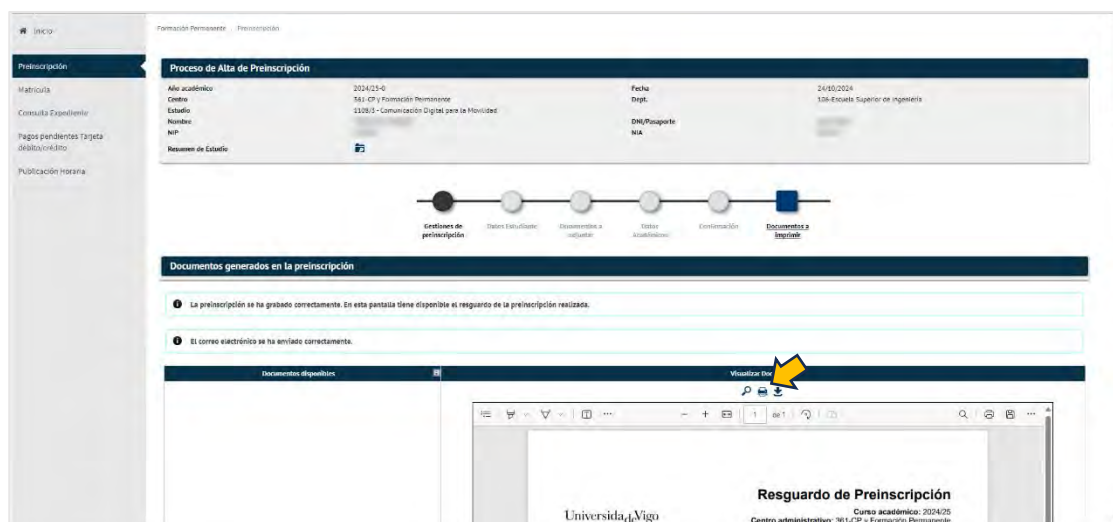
Inicio

Preinscripción

Matrícula

Consulta Expediente

Pagos pendientes Tarjeta débito/crédito

Publicación Horaria

Formación Permanente Preinscripción

Proceso de Alta de Preinscripción

Año académico 2024/25-0
Centro 361-CP y Formación Permanente
Estudio 1108/3 - Comunicación Digital para la Movilidad
Nombre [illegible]
NIP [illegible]
Resumen de Estudio

Fecha 24/10/2024
Dept. 106-Escuela Superior de Ingeniería
DNI/Pasaporte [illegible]
NIA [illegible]

Gestiones de preinscripción

Datos Estudiante

Documentos a adjuntar

Datos Académicos

Confirmación

Documentos a imprimir

Documentos generados en la preinscripción

La preinscripción se ha grabado correctamente. En esta pantalla tiene disponible el resguardo de la preinscripción realizada.

El correo electrónico se ha enviado correctamente.

Documentos disponibles

Visualizar Doc

1 de 1

Resguardo de Preinscripción

Curso académico: 2024/25

Centro administrativo: 361-CP y Formación Permanente

UniversidadeVigo